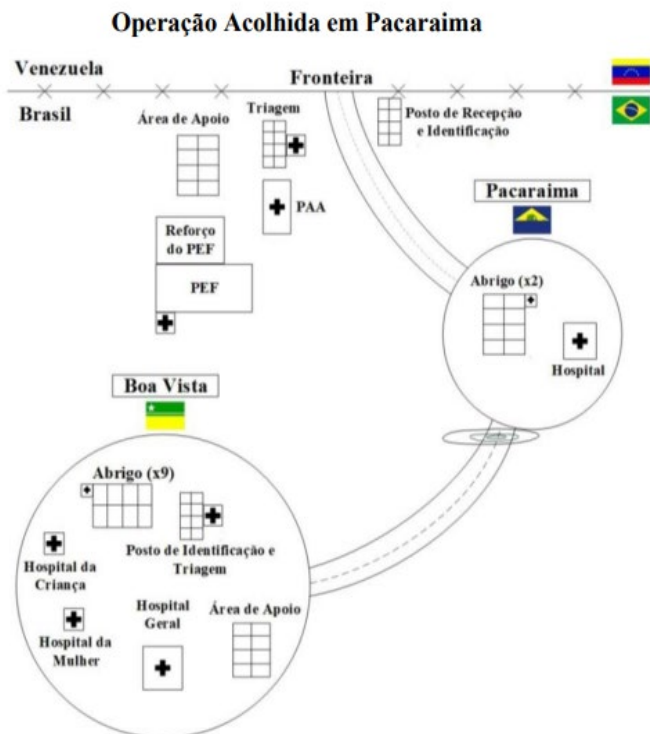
Operação Acolhida em Pacaraima

Venezuela

Fronteira

Brasil

Área de Apoio

Triagem

Posto de Recepção e Identificação

PAA

Pacaraima

Reforço do PEF

PEF

Abrigo (x2)

Hospital

Boa Vista

Abrigo (x9)

Posto de Identificação e Triagem

Hospital da Criança

Hospital Geral

Área de Apoio

Hospital da Mulher